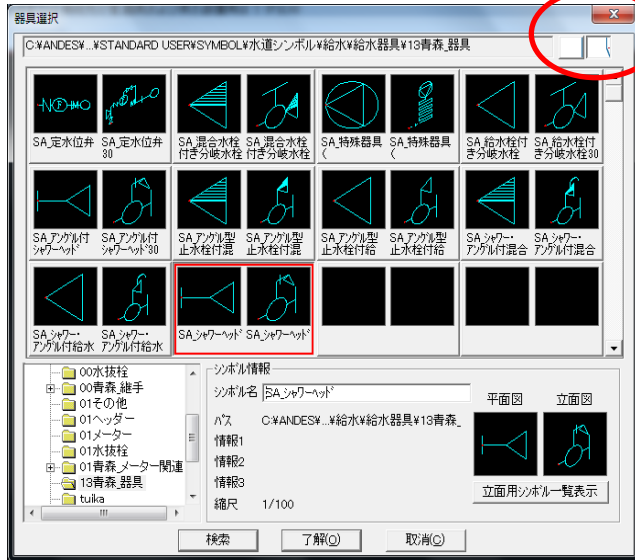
器具選択

C:¥ANDES¥...¥STANDARD USER¥SYMBOL¥水道シンボル¥給水¥給水器具¥13青森_器具

SA_定水位弁
SA_定水位弁30
SA_混合水栓付き分岐水栓
SA_混合水栓付き分岐水栓
SA_特殊器具(
SA_特殊器具(
SA_給水栓付き分岐水栓
SA_給水栓付き分岐水栓30
SA_アングル付シャワーヘッド
SA_アングル付シャワーヘッド30
SA_アングル型止水栓付混
SA_アングル型止水栓付混
SA_アングル型止水栓付給
SA_アングル型止水栓付給
SA_アングル付混合
SA_シャワー・アングル付混合
SA_シャワー・アングル付給水
SA_シャワー・アングル付給水
SA_シャワーヘッド
SA_シャワーヘッド

00水抜栓
00青森_継手
01その他
01ヘッダー
01メーター
01水抜栓
01青森_メーター関連
13青森_器具
tuika

シンボル情報
シンボル名 SA_シャワーヘッド
パス C:¥ANDES¥...¥給水¥給水器具¥13青森_
情報1
情報2
情報3
縮尺 1/100
平面図
立面図
立面用シンボル一覧表示

検索
了解(O)
取消(C)